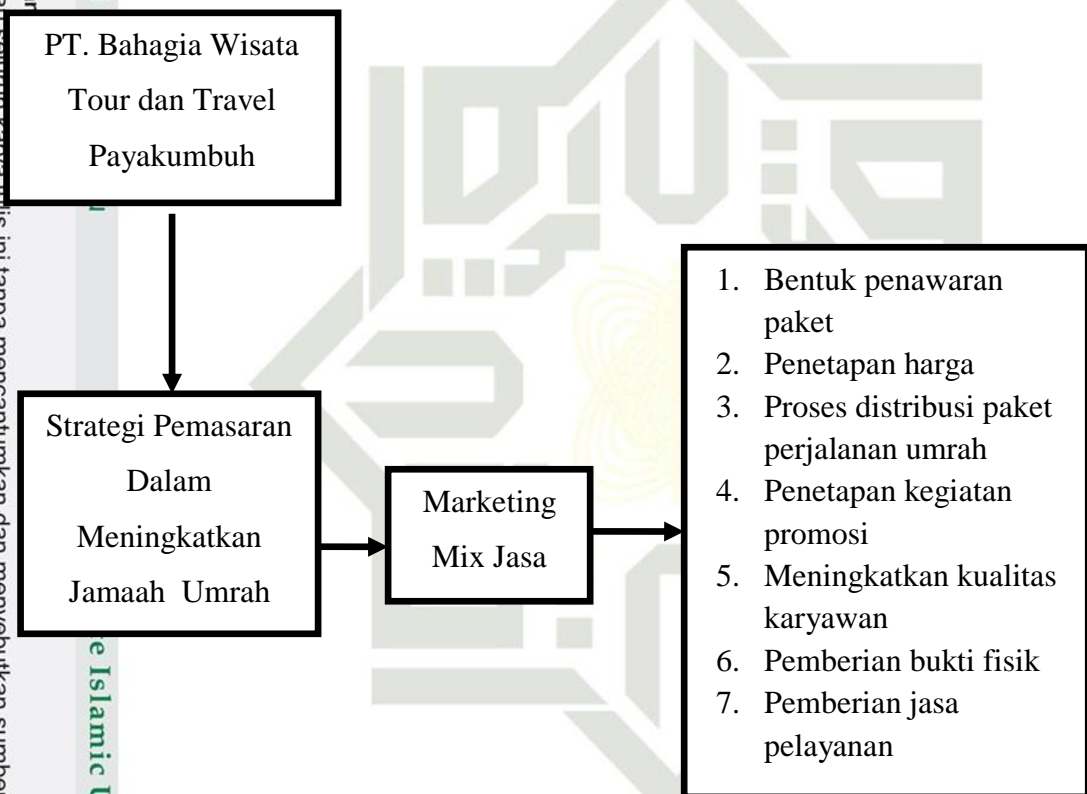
PT. Bahagia Wisata Tour dan Travel Payakumbuh

Strategi Pemasaran Dalam Meningkatkan Jamaah Umrah

Marketing Mix Jasa

1. Bentuk penawaran paket
2. Penetapan harga
3. Proses distribusi paket perjalanan umrah
4. Penetapan kegiatan promosi
5. Meningkatkan kualitas karyawan
6. Pemberian bukti fisik
7. Pemberian jasa pelayanan

is ini tanpa mencantumkan dan menyebutkan sumber

e Islamic U